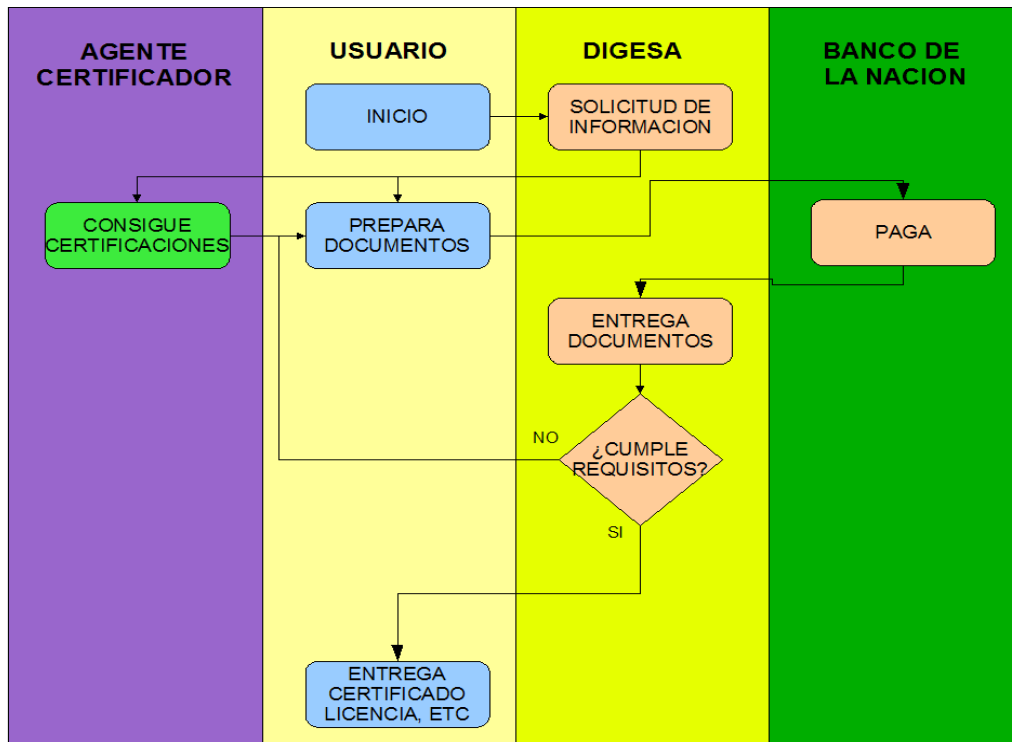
AGENTE CERTIFICADOR

USUARIO

DIGESA

BANCO DE LA NACION

INICIO

SOLICITUD DE INFORMACION

CONSIGUE CERTIFICACIONES

PREPARA DOCUMENTOS

PAGA

ENTREGA DOCUMENTOS

NO

¿CUMPLE REQUISITOS?

SI

ENTREGA CERTIFICADO LICENCIA, ETC